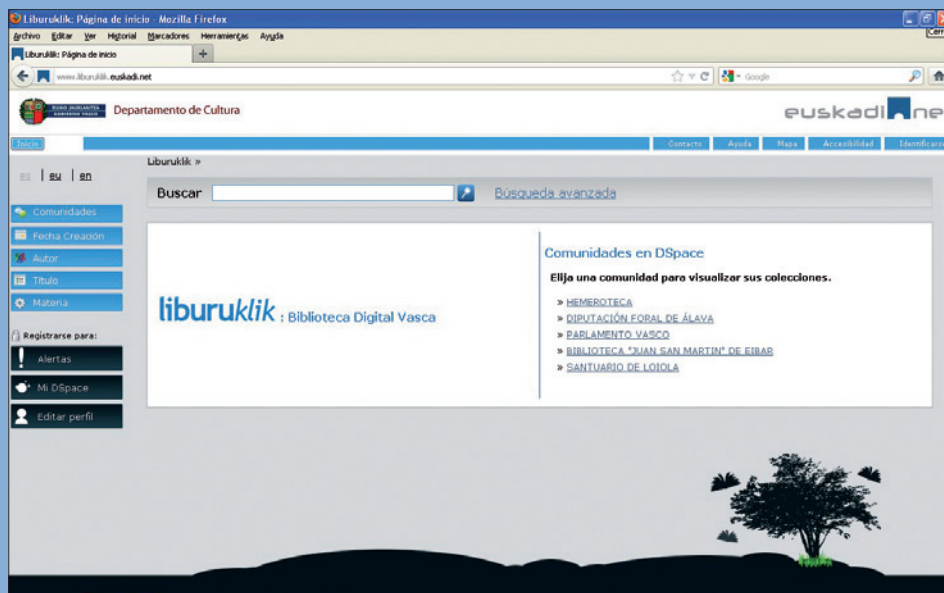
Liburuklik: Página de inicio - Mozilla Firefox

Archivo Editar Ver Historial Marcadores Herramientas Ayuda

Liburuklik: Página de inicio

www.liburuklik.euskadi.net

Google

EUSKO JAURLARITZA GOBIERNO VASCO

Departamento de Cultura

euskadi.ne

Inicio

Contacto Ayuda Mapa Accesibilidad Identificarse

Liburuklik »

es | eu | en

Buscar

Búsqueda avanzada

Comunidades

Fecha Creación

Autor

Título

Materia

Registrarse para:

Alertas

Mi DSpace

Editar perfil

liburuklik : Biblioteca Digital Vasca

Comunidades en DSpace

Elija una comunidad para visualizar sus colecciones.

» HEMEROTECA
» DIPUTACIÓN FORAL DE ÁLAVA
» PARLAMENTO VASCO
» BIBLIOTECA "JUAN SAN MARTIN" DE EIBAR
» SANTUARIO DE LOIOLA